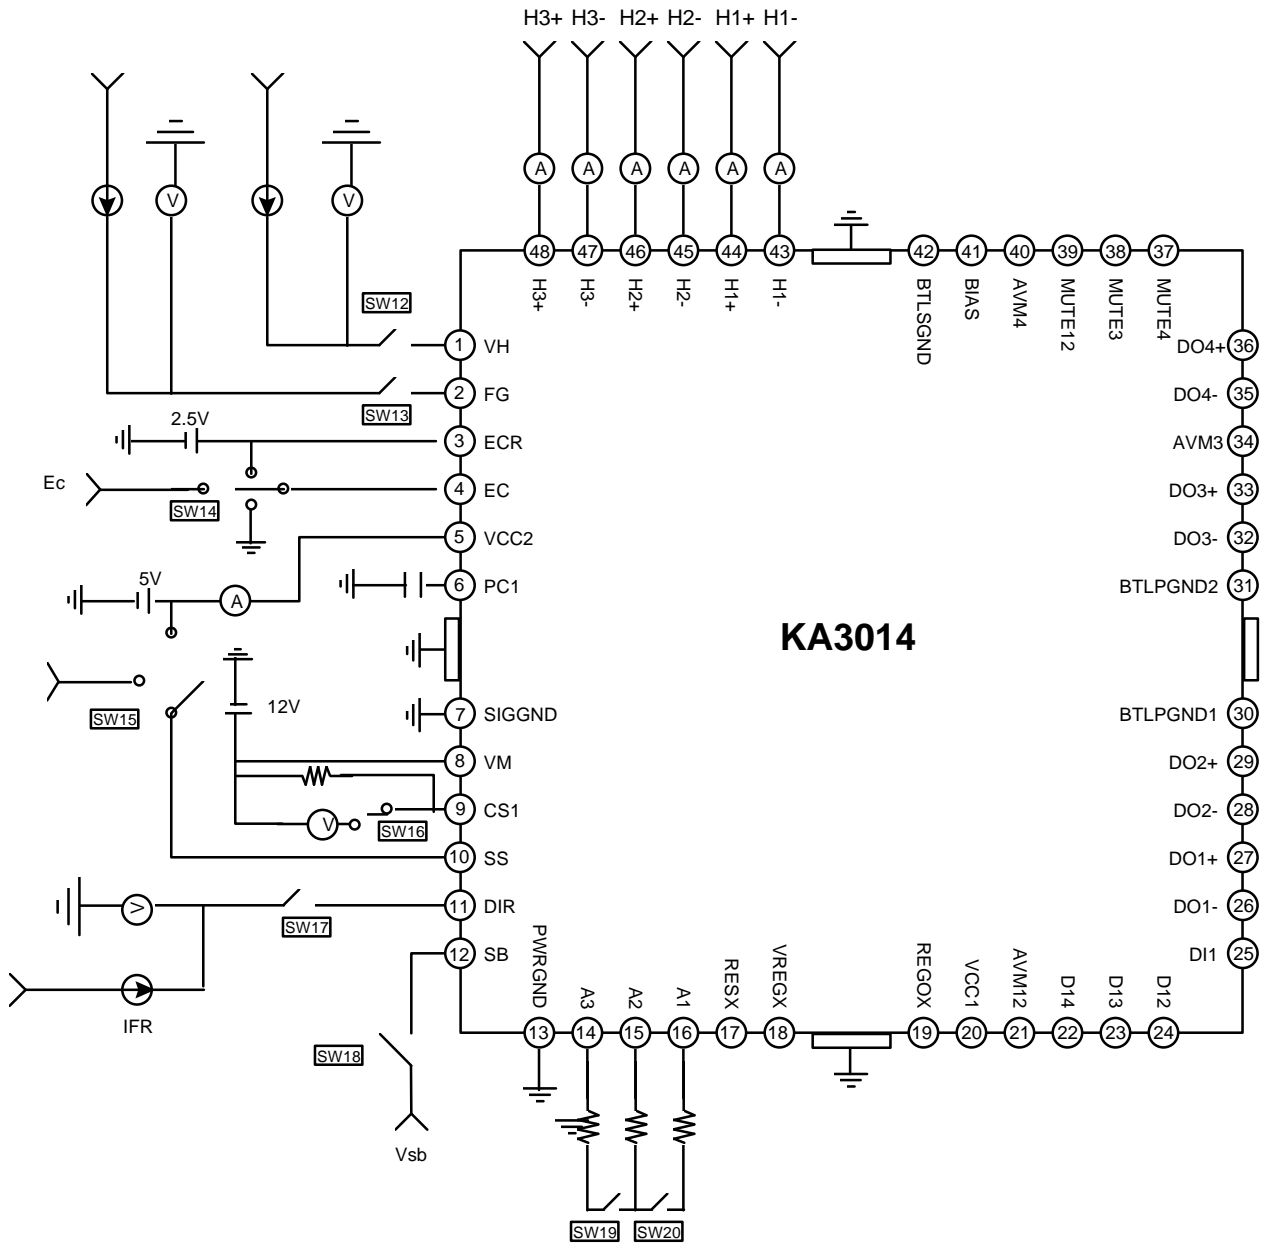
H3+ H3- H2+ H2- H1+ H1-

A A A A A A

V V

48 47 46 45 44 43 42 41 40 39 38 37

H3+ H3- H2+ H2- H1+ H1- BTLSGND BIAS AVM4 MUTE12 MUTE3 MUTE4

SW12

1 VH
2 FG
SW13
2.5V
3 ECR
Ec
4 EC
SW14
5 VCC2
5V
A
6 PC1
7 SIGGND
SW15
12V
8 VM
9 CS1
V
SW16
10 SS
11 DIR
SW17
12 SB
IFR
SW18
Vsb

DO4+ 36
DO4- 35
AVM3 34
DO3+ 33
DO3- 32
BTLPGND2 31

KA3014

BTLPGND1 30
DO2+ 29
DO2- 28
DO1+ 27
DO1- 26
DI1 25

PWRGND A3 A2 A1 RESX VREGX REGOX VCC1 AVM12 D14 D13 D12

13 14 15 16 17 18 19 20 21 22 23 24

SW19 SW20